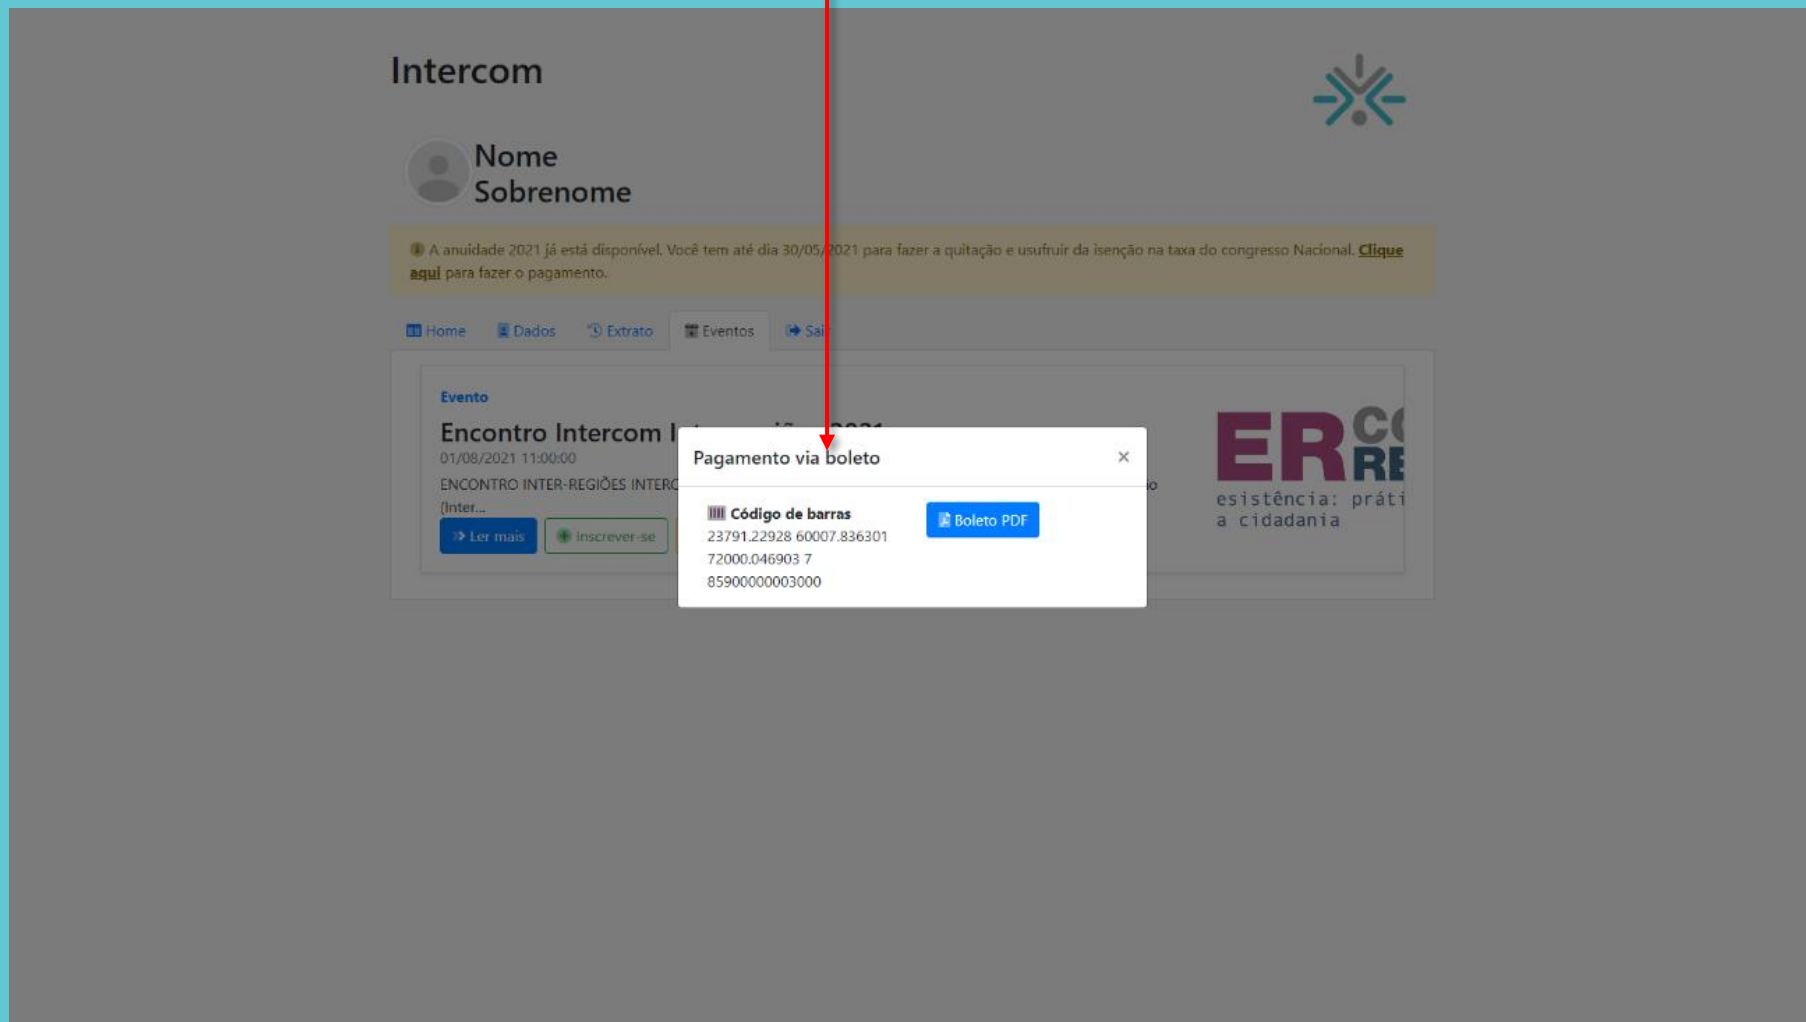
Intercom

Nome Sobrenome

A anuidade 2021 já está disponível. Você tem até dia 30/05/2021 para fazer a quitação e usufruir da isenção na taxa do congresso Nacional. Clique aqui para fazer o pagamento.

Home Dados Extrato Eventos Sai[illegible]

Evento

Encontro Intercom I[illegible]

01/08/2021 11:00:00

ENCONTRO INTER-REGIÕES INTERC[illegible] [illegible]o (Inter...

Ler mais Inscrever-se

ER CO RE
esistência: práti
a cidadania

Pagamento via boleto ×

Código de barras
23791.22928 60007.836301 72000.046903 7 85900000003000

Boleto PDF